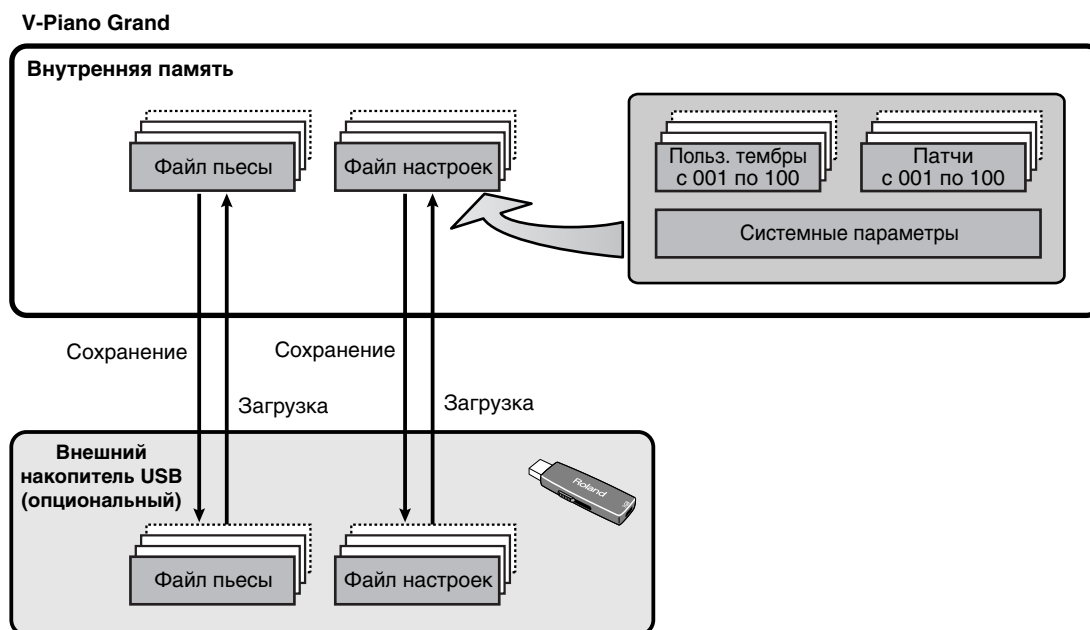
V-Piano Grand

Внутренняя память

Файл пьесы

Файл настроек

Польз. тембры с 001 по 100

Патчи с 001 по 100

Системные параметры

Сохранение

Загрузка

Сохранение

Загрузка

Внешний накопитель USB (опциональный)

Roland

Файл пьесы

Файл настроек